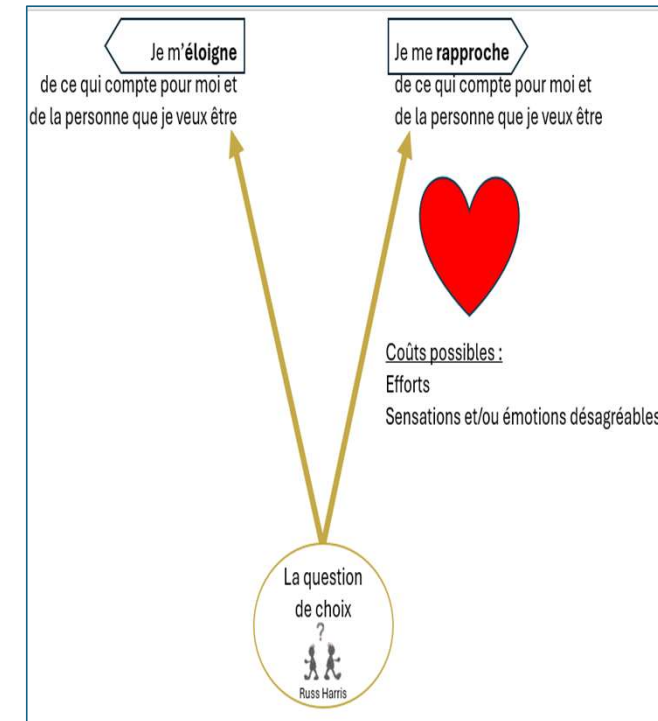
Je m'**éloigne**
de ce qui compte pour moi et
de la personne que je veux être

Je me **rapproche**
de ce qui compte pour moi et
de la personne que je veux être

Coûts possibles :
Efforts
Sensations et/ou émotions désagréables

La question
de choix
?
Russ Harris